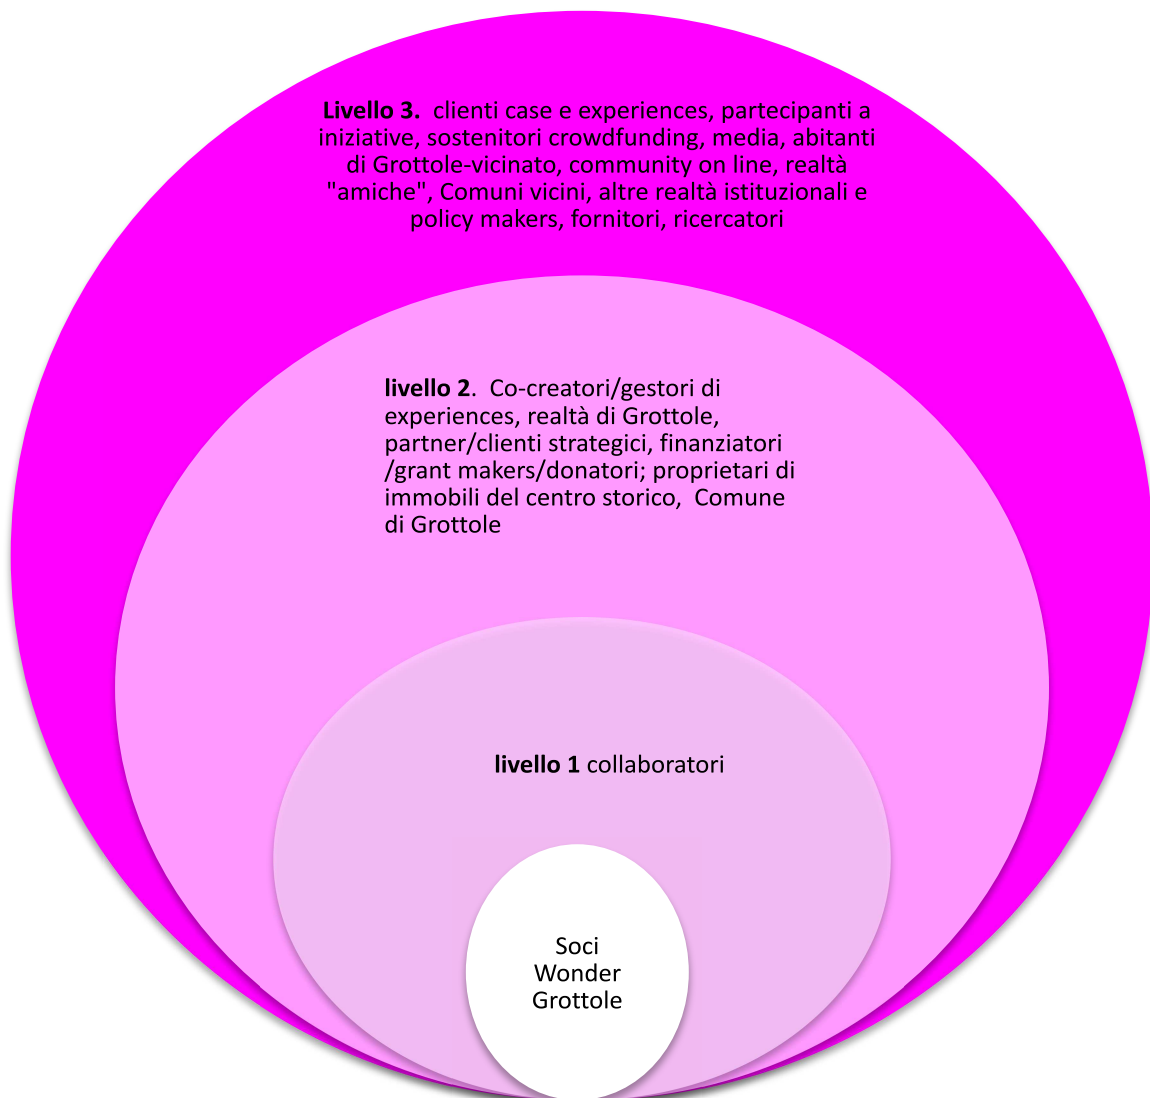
**Livello 3.** clienti case e experiences, partecipanti a iniziative, sostenitori crowdfunding, media, abitanti di Grottole-vicinato, community on line, realtà "amiche", Comuni vicini, altre realtà istituzionali e policy makers, fornitori, ricercatori

**livello 2**. Co-creatori/gestori di experiences, realtà di Grottole, partner/clienti strategici, finanziatori /grant makers/donatori; proprietari di immobili del centro storico, Comune di Grottole

**livello 1** collaboratori

Soci Wonder Grottole